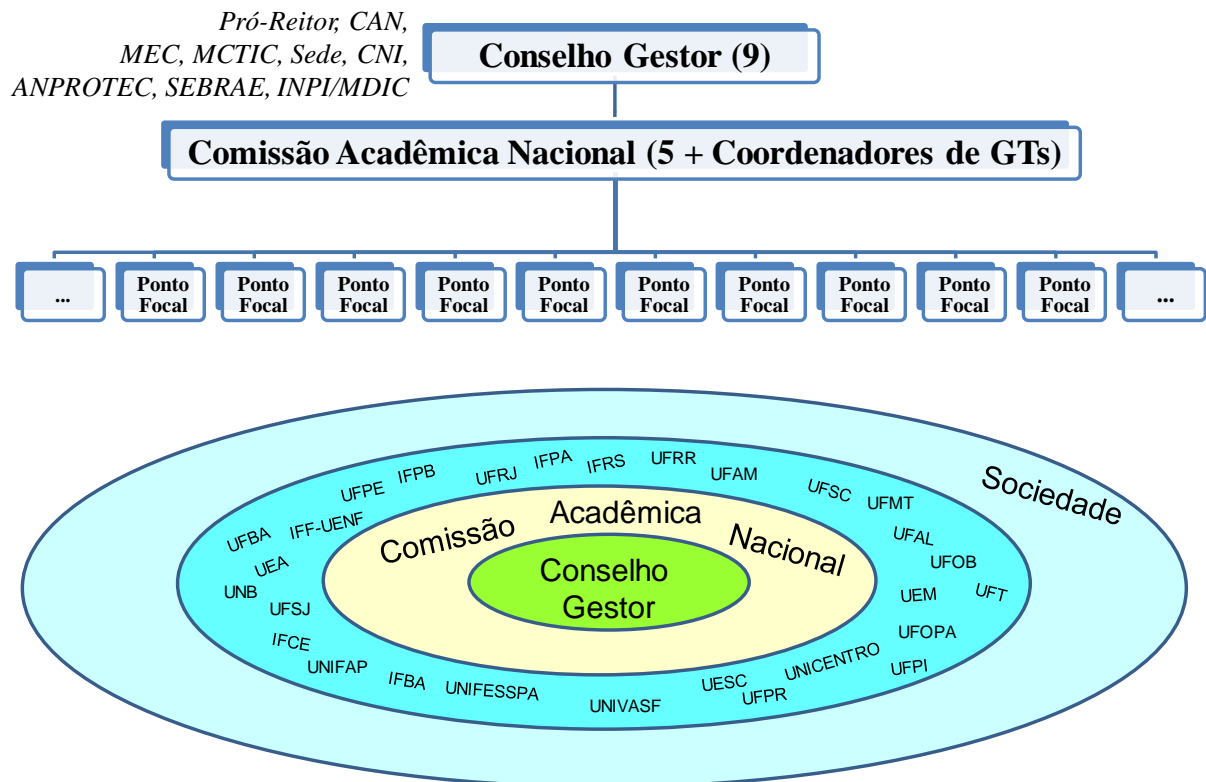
Pró-Reitor, CAN, MEC, MCTIC, Sede, CNI, ANPROTEC, SEBRAE, INPI/MDIC

Conselho Gestor (9)

Comissão Acadêmica Nacional (5 + Coordenadores de GTs)

...

Ponto Focal

Ponto Focal

Ponto Focal

Ponto Focal

Ponto Focal

Ponto Focal

Ponto Focal

Ponto Focal

Ponto Focal

Ponto Focal

...

Sociedade

UFPE IFPB UFRJ IFPA IFRS UFRR UFAM UFSC UFMT UFBA IFF-UENF UFAL UFOB UEA UNB UFSJ UEM UFT IFCE UFOPA UNIFAP IFBA UNIFESSPA UNIVASF UESC UFPR UNICENTRO UFPI

Comissão Acadêmica Nacional

Conselho Gestor